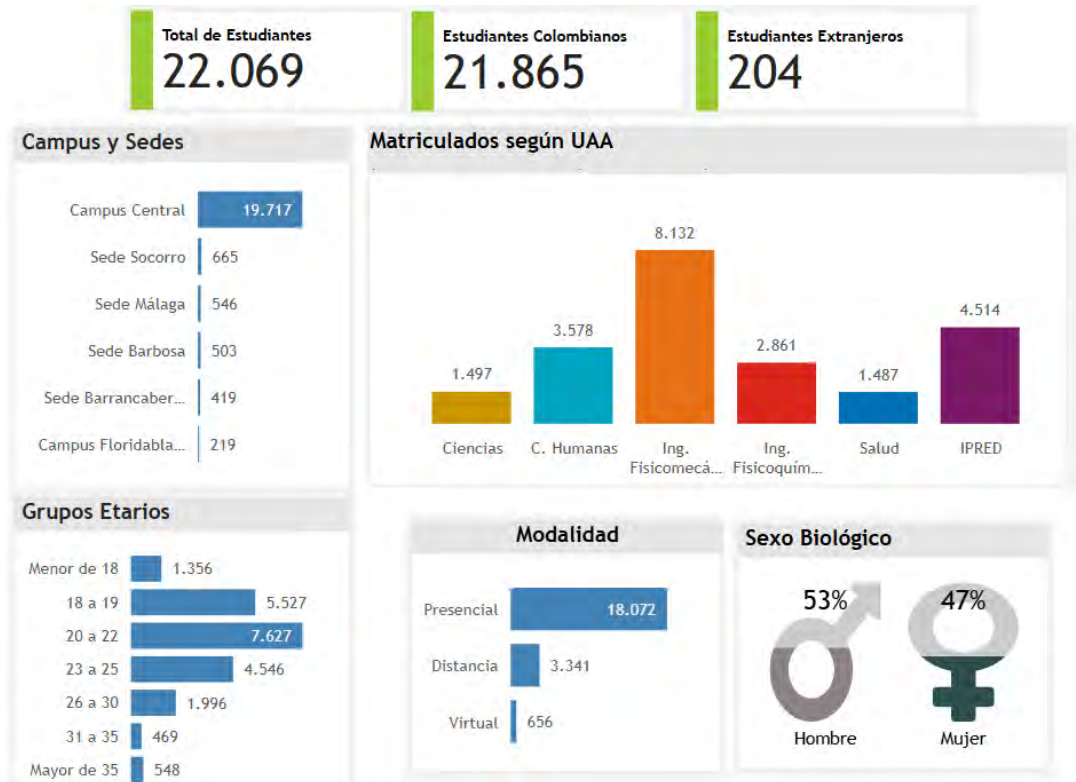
Total de Estudiantes
22.069

Estudiantes Colombianos
21.865

Estudiantes Extranjeros
204

Campus y Sedes

| | |
|---|---|
| Campus Central | 19.717 |
| Sede Socorro | 665 |
| Sede Málaga | 546 |
| Sede Barbosa | 503 |
| Sede Barrancaber... | 419 |
| Campus Floridabla... | 219 |

Matriculados según UAA

| | |
|---|---|
| Ciencias | 1.497 |
| C. Humanas | 3.578 |
| Ing. Fisicomecá... | 8.132 |
| Ing. Fisicoquím... | 2.861 |
| Salud | 1.487 |
| IPRED | 4.514 |

Grupos Etarios

| | |
|---|---|
| Menor de 18 | 1.356 |
| 18 a 19 | 5.527 |
| 20 a 22 | 7.627 |
| 23 a 25 | 4.546 |
| 26 a 30 | 1.996 |
| 31 a 35 | 469 |
| Mayor de 35 | 548 |

Modalidad

| | |
|---|---|
| Presencial | 18.072 |
| Distancia | 3.341 |
| Virtual | 656 |

Sexo Biológico

53%
Hombre

47%
Mujer